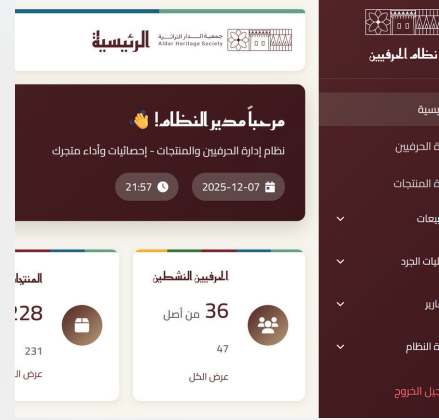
جمعية الدار التراثية
Aldar Heritage Society
الرئيسية

مرحباً مدير النظام! 👋
نظام إدارة الحرفيين والمنتجات - إحصائيات وأداء متجرك
2025-12-07
21:57

المرفيين النشطين
36 من أصل
47
عرض الكل

المنتجا
228
231
عرض ال

نظام المرفيين
يسية
ة الحرفيين
ة المنتجات
بيعات
يات الجرد
ارير
ة النظام
جيل الخروج